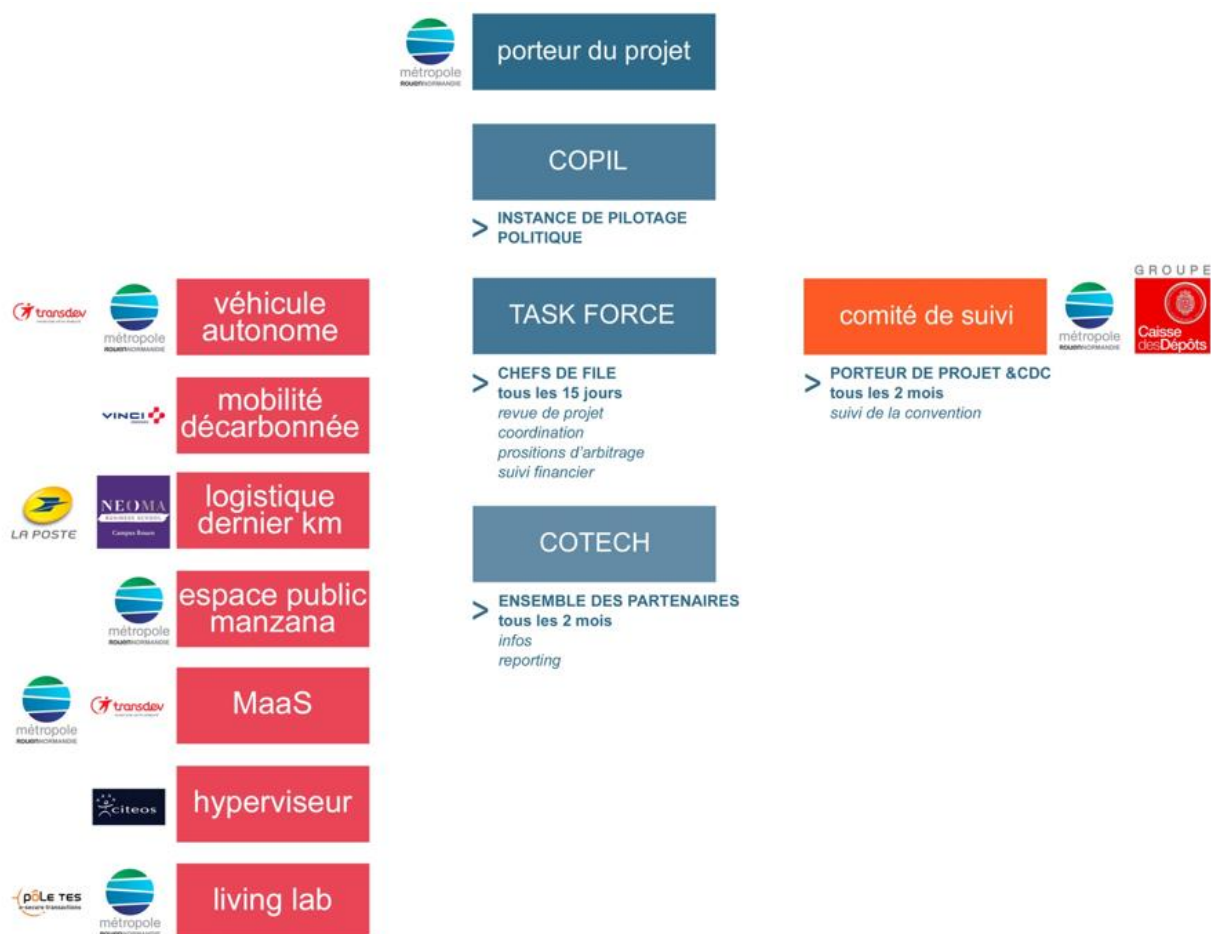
métropole ROUEN NORMANDIE

porteur du projet

COPIL

> INSTANCE DE PILOTAGE POLITIQUE

transdev

métropole ROUEN NORMANDIE

véhicule autonome

VINCI

mobilité décarbonnée

LA POSTE

NEOMA BUSINESS SCHOOL Campus Rouen

logistique dernier km

métropole ROUEN NORMANDIE

espace public manzana

métropole ROUEN NORMANDIE

transdev

MaaS

citeos

hyperviseur

PôLE TES

métropole

living lab

TASK FORCE

> CHEFS DE FILE
tous les 15 jours
revue de projet
coordination
positions d'arbitrage
suivi financier

COTECH

> ENSEMBLE DES PARTENAIRES
tous les 2 mois
infos
reporting

comité de suivi

métropole ROUEN NORMANDIE

GROUPE Caisse des Dépôts

> PORTEUR DE PROJET &CDC
tous les 2 mois
suivi de la convention